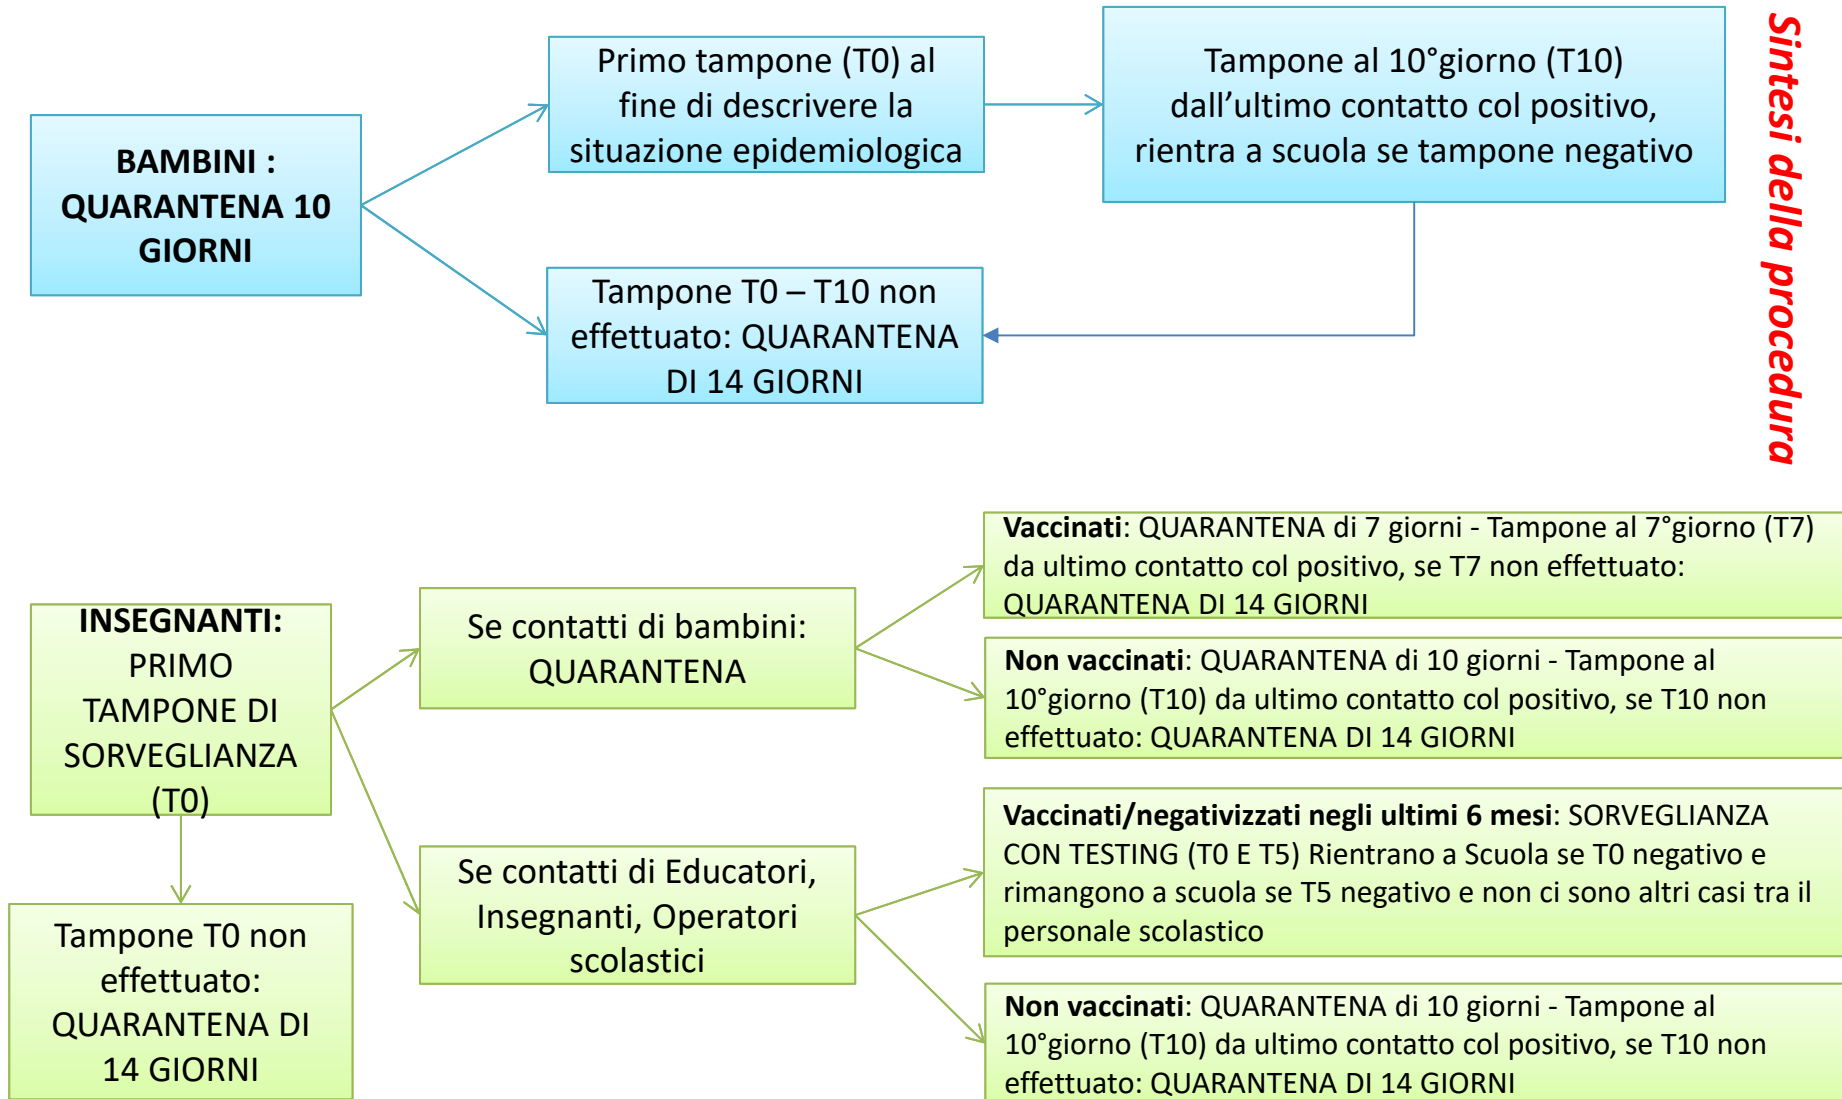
BAMBINI : QUARANTENA 10 GIORNI

Primo tampone (T0) al fine di descrivere la situazione epidemiologica

Tampone al 10°giorno (T10) dall'ultimo contatto col positivo, rientra a scuola se tampone negativo

Tampone T0 – T10 non effettuato: QUARANTENA DI 14 GIORNI

Sintesi della procedura

INSEGNANTI: PRIMO TAMPONE DI SORVEGLIANZA (T0)

Tampone T0 non effettuato: QUARANTENA DI 14 GIORNI

Se contatti di bambini: QUARANTENA

Se contatti di Educatori, Insegnanti, Operatori scolastici

**Vaccinati**: QUARANTENA di 7 giorni - Tampone al 7°giorno (T7) da ultimo contatto col positivo, se T7 non effettuato: QUARANTENA DI 14 GIORNI

**Non vaccinati**: QUARANTENA di 10 giorni - Tampone al 10°giorno (T10) da ultimo contatto col positivo, se T10 non effettuato: QUARANTENA DI 14 GIORNI

**Vaccinati/negativizzati negli ultimi 6 mesi**: SORVEGLIANZA CON TESTING (T0 E T5) Rientrano a Scuola se T0 negativo e rimangono a scuola se T5 negativo e non ci sono altri casi tra il personale scolastico

**Non vaccinati**: QUARANTENA di 10 giorni - Tampone al 10°giorno (T10) da ultimo contatto col positivo, se T10 non effettuato: QUARANTENA DI 14 GIORNI